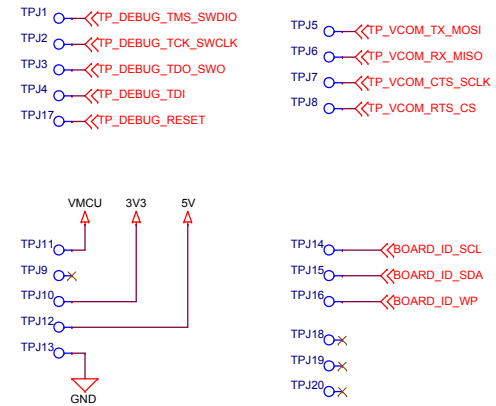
TPJ1 TP_DEBUG_TMS_SWDIO
TPJ2 TP_DEBUG_TCK_SWCLK
TPJ3 TP_DEBUG_TDO_SWO
TPJ4 TP_DEBUG_TDI
TPJ17 TP_DEBUG_RESET

TPJ5 TP_VCOM_TX_MOSI
TPJ6 TP_VCOM_RX_MISO
TPJ7 TP_VCOM_CTS_SCLK
TPJ8 TP_VCOM_RTS_CS

VMCU
3V3
5V
TPJ11
TPJ9
TPJ10
TPJ12
TPJ13
GND

TPJ14 BOARD_ID_SCL
TPJ15 BOARD_ID_SDA
TPJ16 BOARD_ID_WP
TPJ18
TPJ19
TPJ20